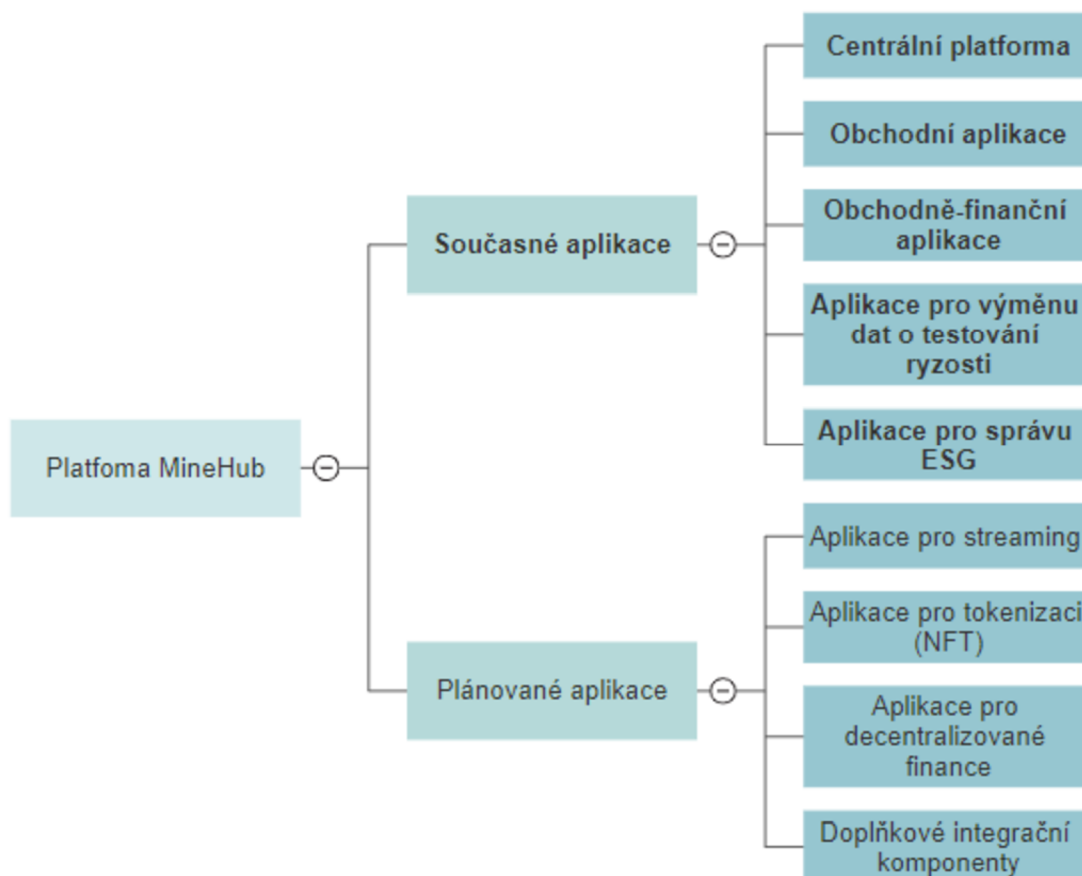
Platfoma MineHub

Současné aplikace

Centrální platforma

Obchodní aplikace

Obchodně-finanční aplikace

Aplikace pro výměnu dat o testování ryzosti

Aplikace pro správu ESG

Plánované aplikace

Aplikace pro streaming

Aplikace pro tokenizaci (NFT)

Aplikace pro decentralizované finance

Doplňkové integrační komponenty